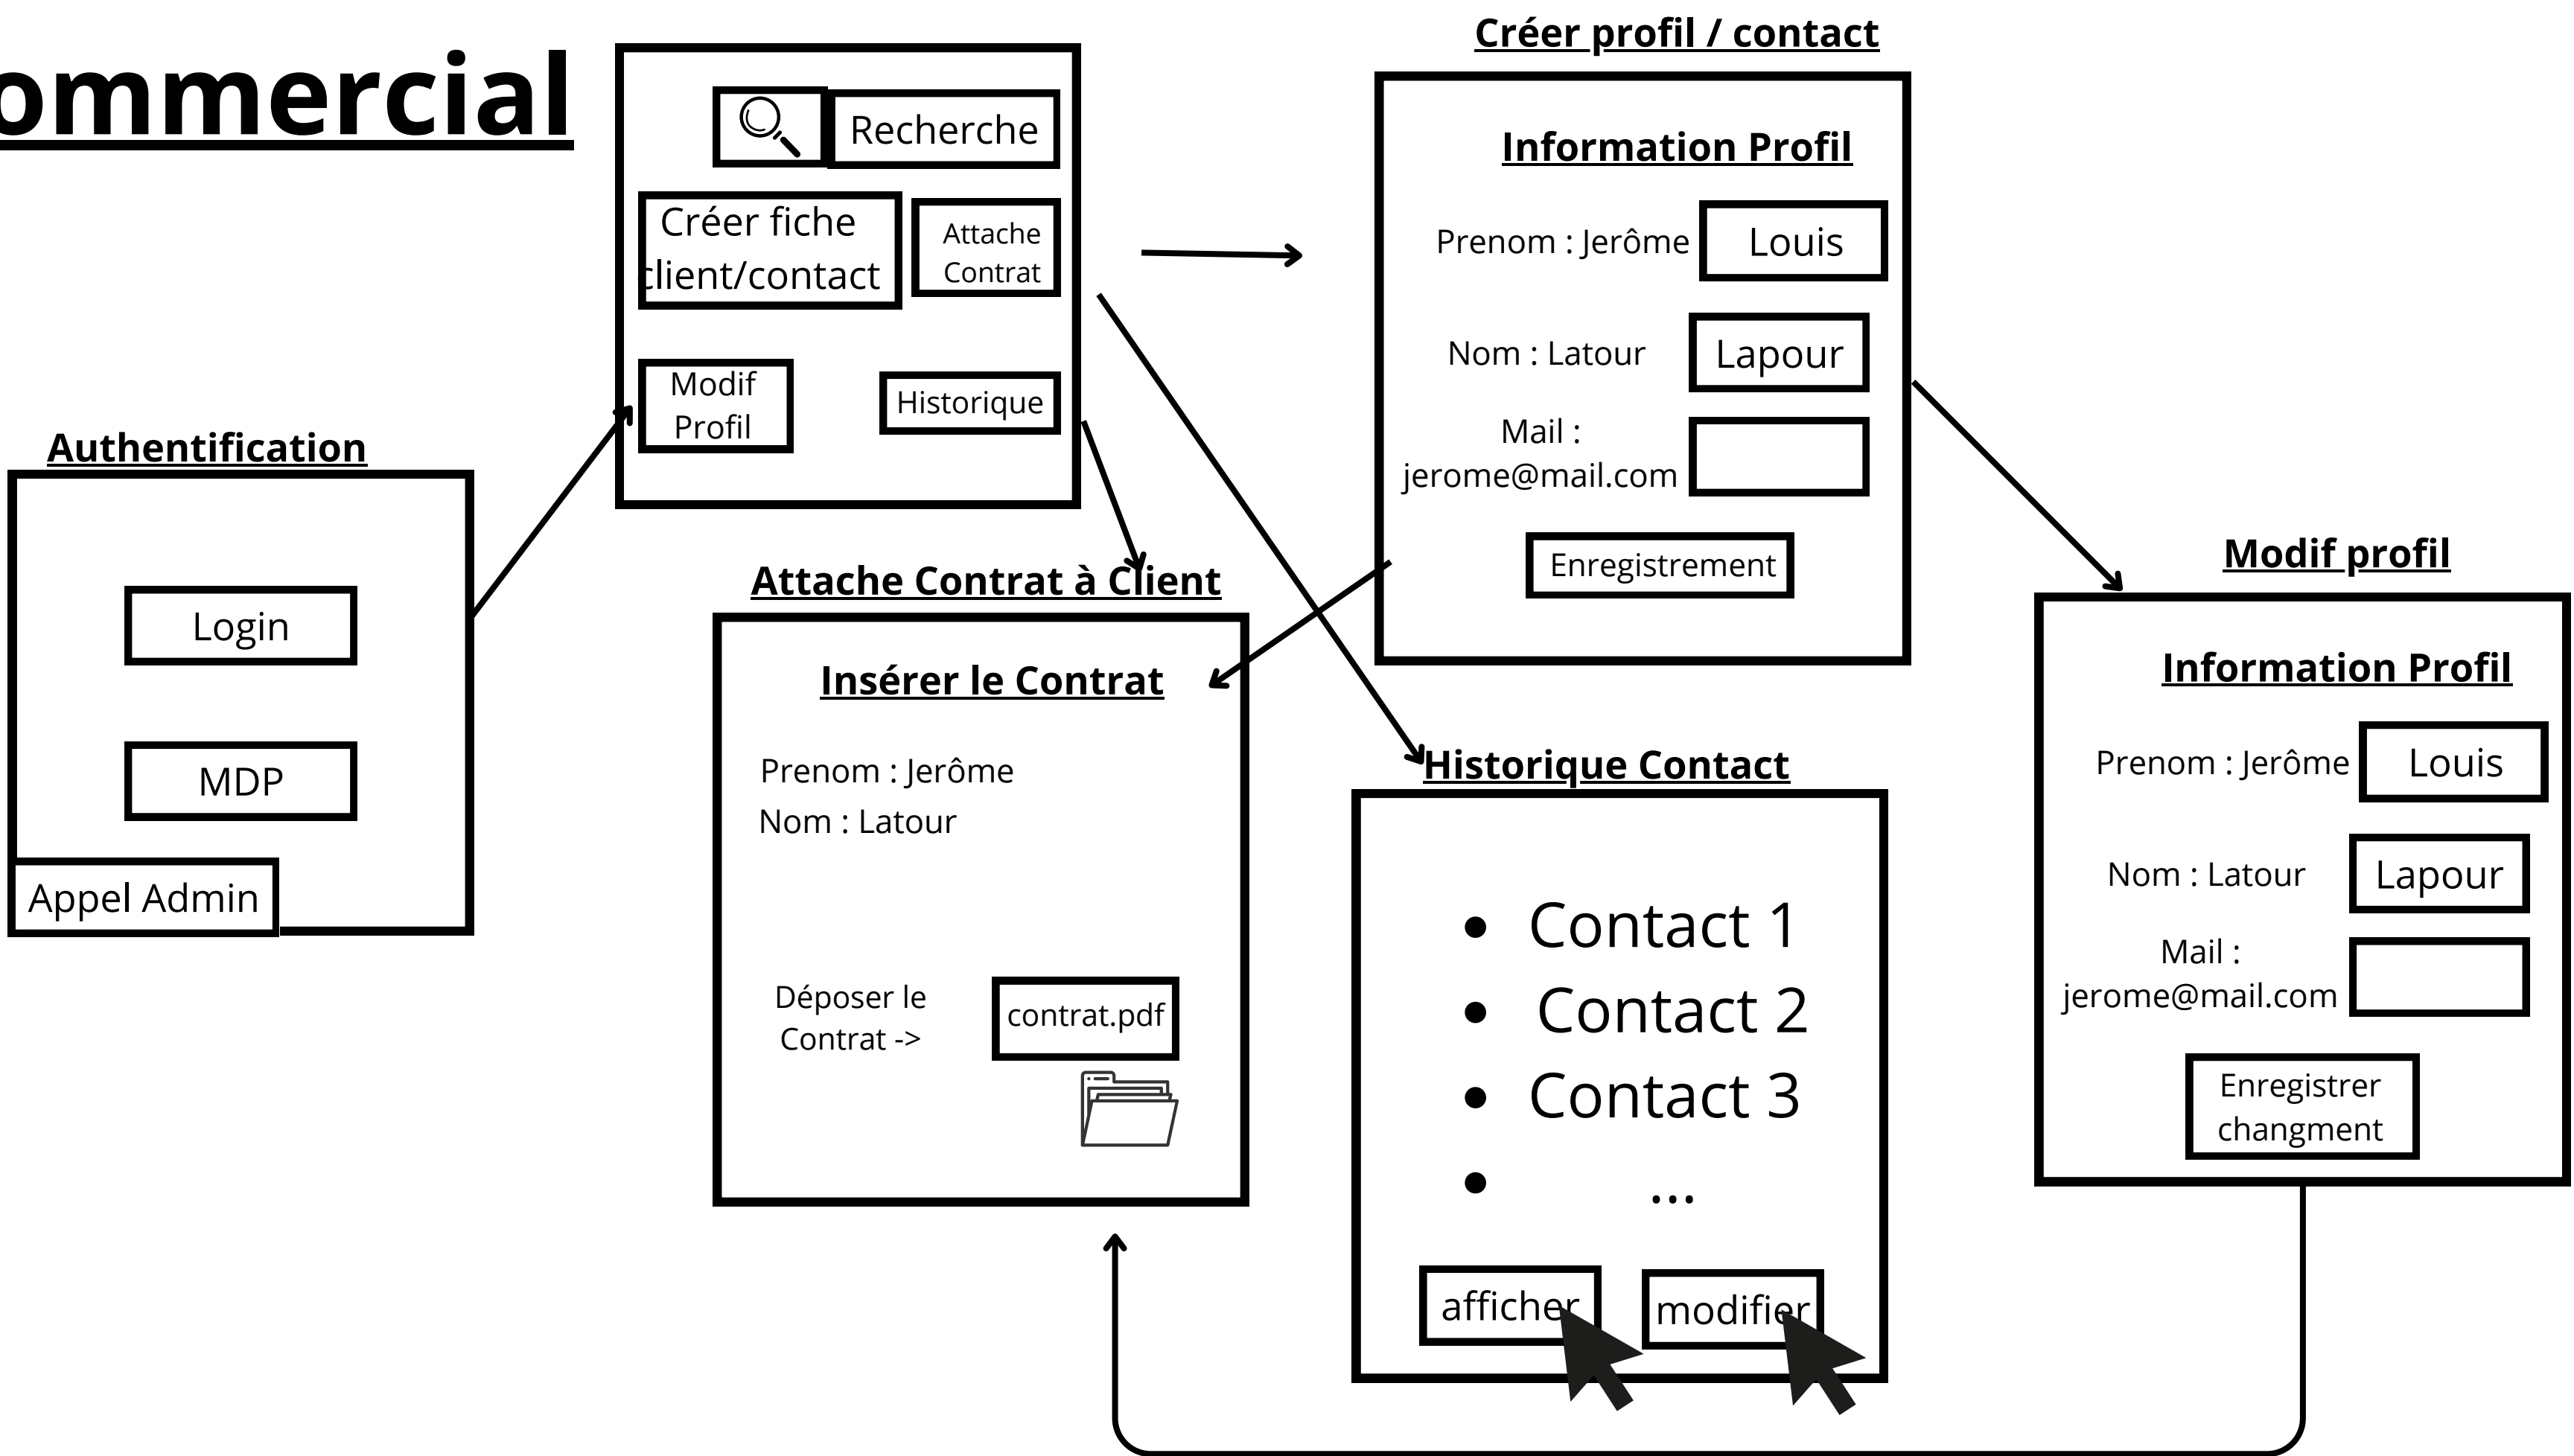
ommercial

Recherche

Créer fiche client/contact

Attache Contrat

Modif Profil

Historique

Authentification

Login

MDP

Appel Admin

Créer profil / contact

Information Profil

Prenom : Jerôme

Louis

Nom : Latour

Lapour

Mail : jerome@mail.com

Enregistrement

Attache Contrat à Client

Insérer le Contrat

Prenom : Jerôme

Nom : Latour

Déposer le Contrat ->

contrat.pdf

Historique Contact

- Contact 1
- Contact 2
- Contact 3
- ...

afficher

modifier

Modif profil

Information Profil

Prenom : Jerôme

Louis

Nom : Latour

Lapour

Mail : jerome@mail.com

Enregistrer changment